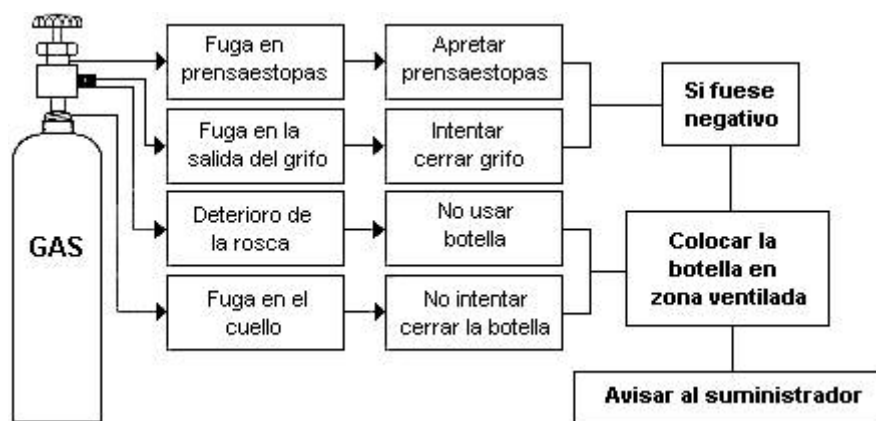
GAS

Fuga en prensaestopas

Apretar prensaestopas

Fuga en la salida del grifo

Intentar cerrar grifo

Si fuese negativo

Deterioro de la rosca

No usar botella

Fuga en el cuello

No intentar cerrar la botella

Colocar la botella en zona ventilada

Avisar al suministrador